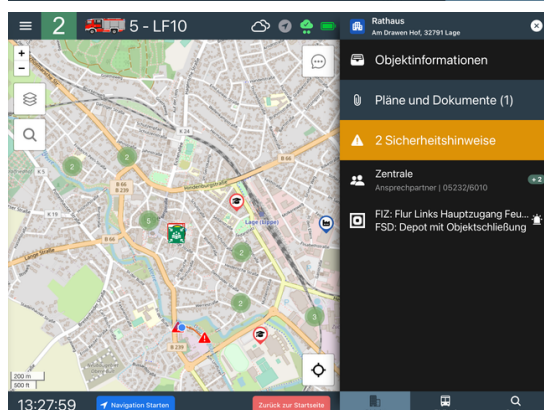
2
5 - LF10
Rathaus
Am Drawen Hof, 32791 Lage
+
−
K 24
B 66
B 239
K 16
Lage (Lippe)
2
2
5
2
2
3
200 m
500 ft
13:27:59
Navigation Starten
Zurück zur Startseite
Objektinformationen
Pläne und Dokumente (1)
2 Sicherheitshinweise
Zentrale
Ansprechpartner | 05232/6010
+2
FIZ: Flur Links Hauptzugang Feu...
FSD: Depot mit Objektschließung